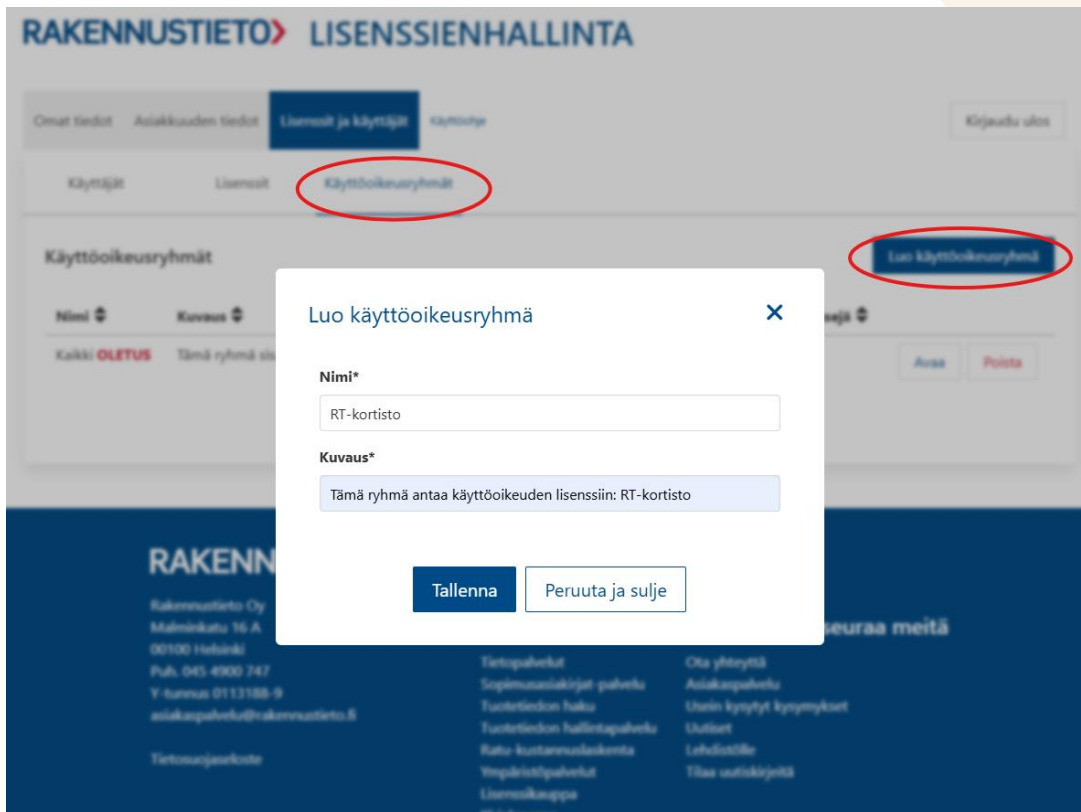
RAKENNUSTIETO LISENSSIENHALLINTA

Omat tiedot Asiakkuuden tiedot Lisenssit ja käyttäjät Käyttöohje Kirjaudu ulos

Käyttäjät Lisenssit Käyttöoikeusryhmät

Käyttöoikeusryhmät Luo käyttöoikeusryhmä

| Nimi | Kuvaus | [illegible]jäsenejä |
|---|---|---|
| Kaikki OLETUS | Tämä ryhmä sis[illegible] | Avaa Poista |

Luo käyttöoikeusryhmä ×

Nimi*

RT-kortisto

Kuvaus*

Tämä ryhmä antaa käyttöoikeuden lisenssiin: RT-kortisto

Tallenna Peruuta ja sulje

RAKENN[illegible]

Rakennustieto Oy
Malminkatu 16 A
00100 Helsinki
Puh. 045 4900 747
Y-tunnus 0113188-9
asiakaspalvelu@rakennustieto.fi

Tietosuojaseloste

Tietopalvelut
Sopimusasiakirjat-palvelu
Tuotetiedon haku
Tuotetiedon hallintapalvelu
Ratu-kustannuslaskenta
Ympäristöpalvelut
Lisenssikauppa

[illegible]seuraa meitä

Ota yhteyttä
Asiakaspalvelu
Usein kysytyt kysymykset
Uutiset
Lehdistölle
Tilaa uutiskirjeitä